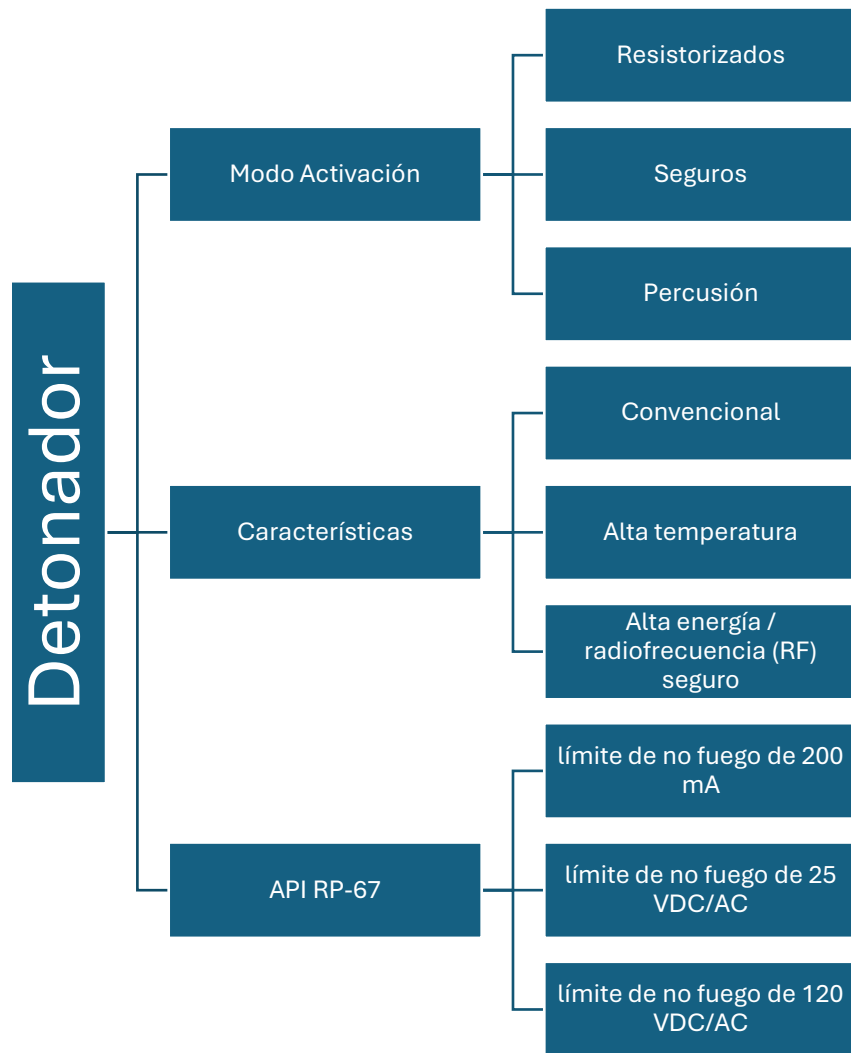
Detonador

Modo Activación

Resistorizados

Seguros

Percusión

Características

Convencional

Alta temperatura

Alta energía / radiofrecuencia (RF) seguro

API RP-67

límite de no fuego de 200 mA

límite de no fuego de 25 VDC/AC

límite de no fuego de 120 VDC/AC